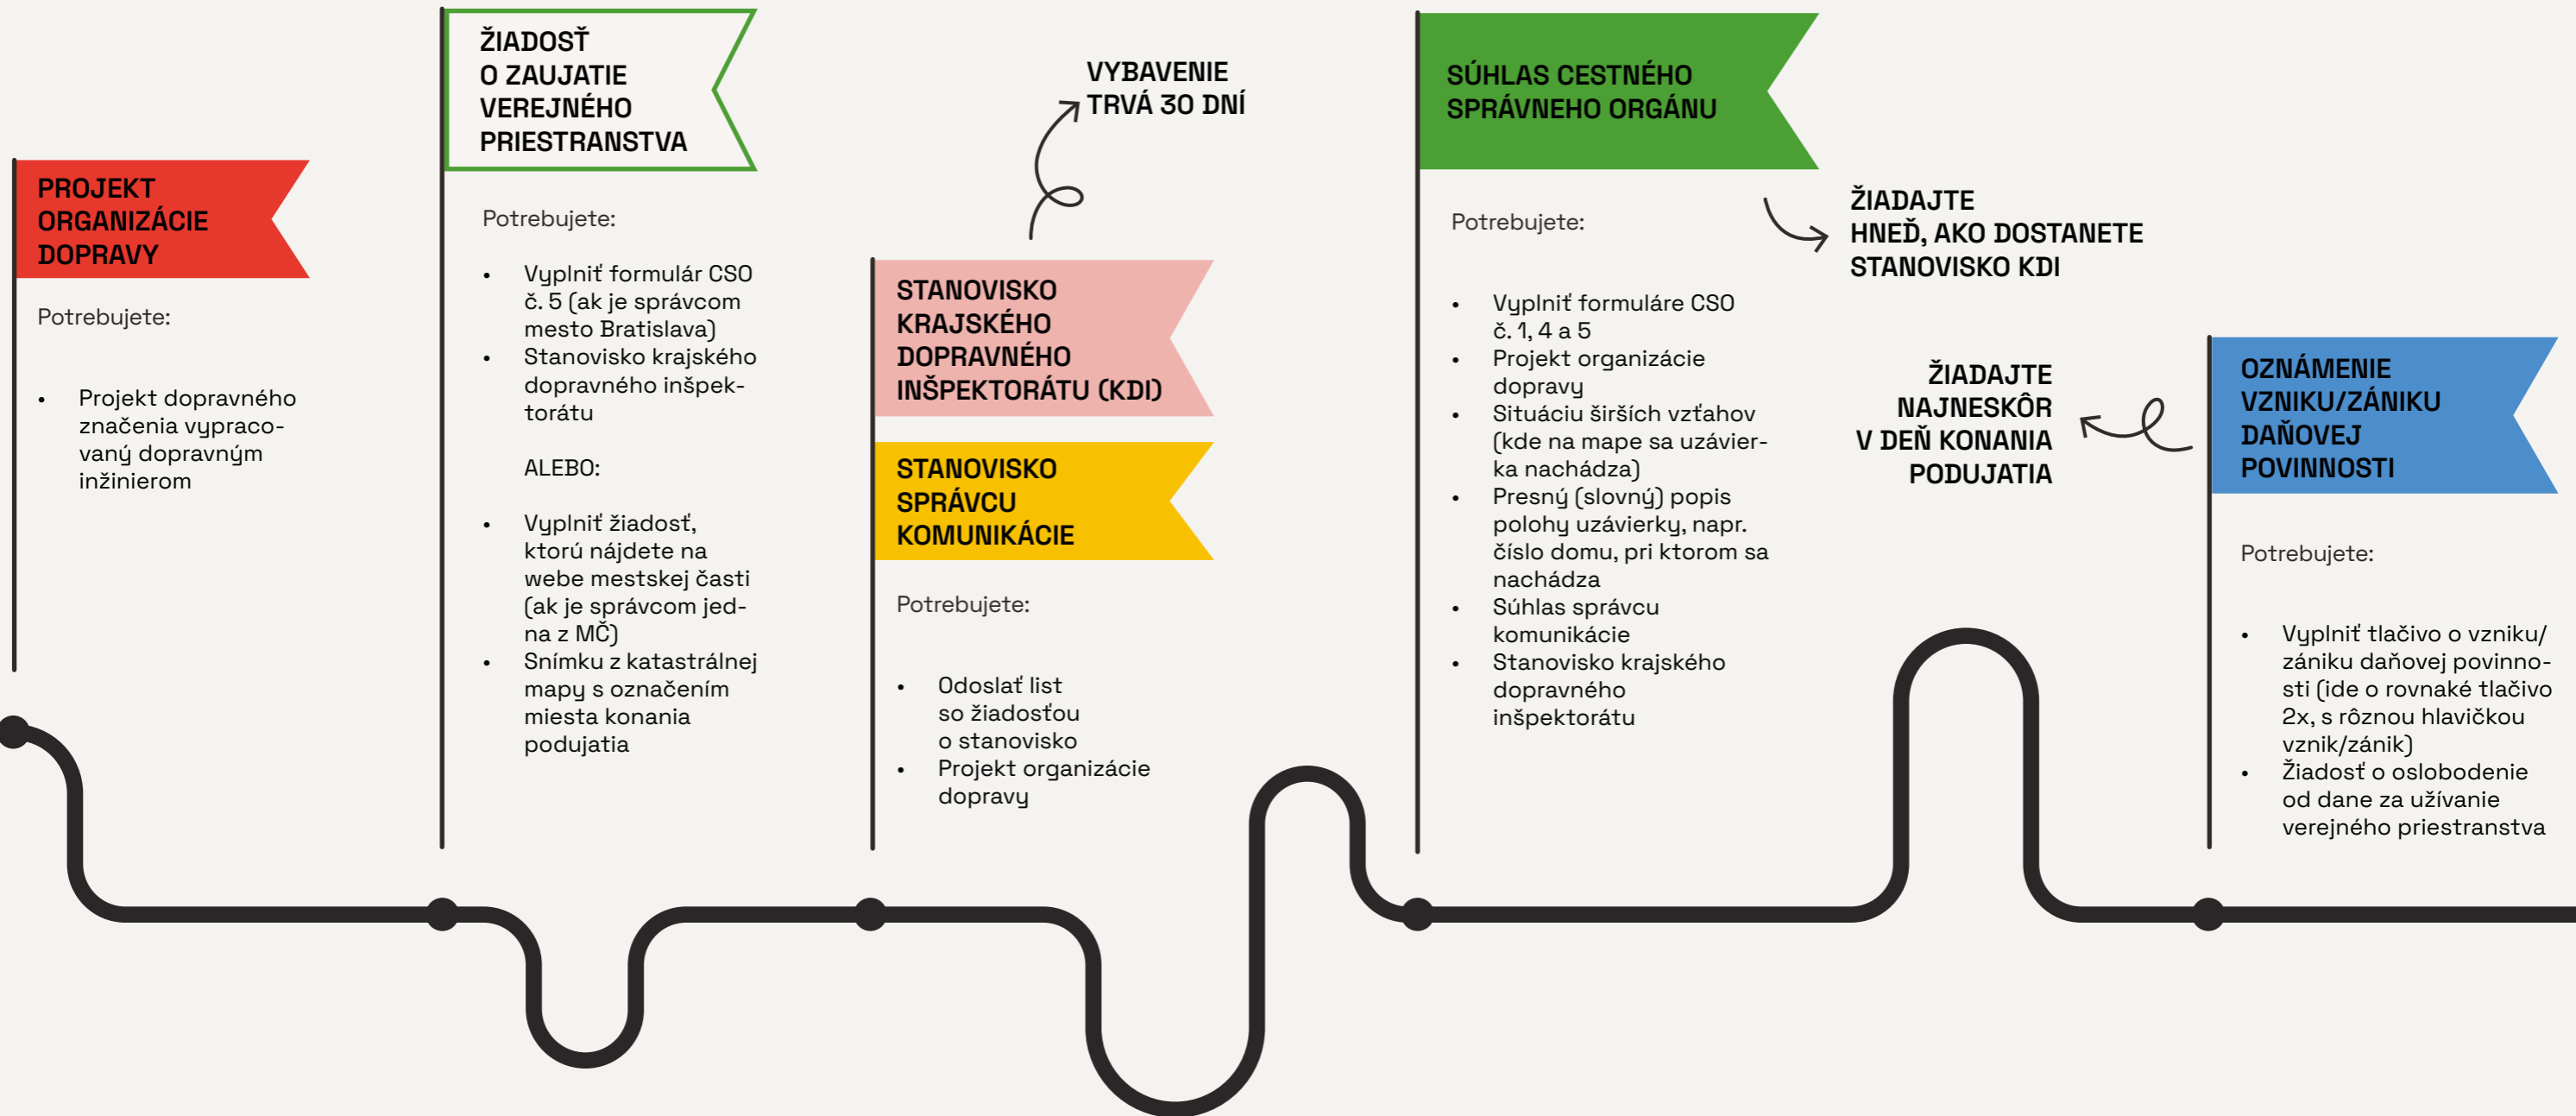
PROJEKT ORGANIZÁCIE DOPRAVY

Potrebujete:

• Projekt dopravného značenia vypracovaný dopravným inžinierom

ŽIADOSŤ O ZAUJATIE VEREJNÉHO PRIESTRANSTVA

Potrebujete:

• Vyplniť formulár CSO č. 5 (ak je správcom mesto Bratislava)
• Stanovisko krajského dopravného inšpektorátu

ALEBO:

• Vyplniť žiadosť, ktorú nájdete na webe mestskej časti (ak je správcom jedna z MČ)
• Snímku z katastrálnej mapy s označením miesta konania podujatia

VYBAVENIE TRVÁ 30 DNÍ

STANOVISKO KRAJSKÉHO DOPRAVNÉHO INŠPEKTORÁTU (KDI)

STANOVISKO SPRÁVCU KOMUNIKÁCIE

Potrebujete:

• Odoslať list so žiadosťou o stanovisko
• Projekt organizácie dopravy

SÚHLAS CESTNÉHO SPRÁVNEHO ORGÁNU

Potrebujete:

• Vyplniť formuláre CSO č. 1, 4 a 5
• Projekt organizácie dopravy
• Situáciu širších vzťahov (kde na mape sa uzávierka nachádza)
• Presný (slovný) popis polohy uzávierky, napr. číslo domu, pri ktorom sa nachádza
• Súhlas správcu komunikácie
• Stanovisko krajského dopravného inšpektorátu

ŽIADAJTE HNEĎ, AKO DOSTANETE STANOVISKO KDI

ŽIADAJTE NAJNESKÔR V DEŇ KONANIA PODUJATIA

OZNÁMENIE VZNIKU/ZÁNIKU DAŇOVEJ POVINNOSTI

Potrebujete:

• Vyplniť tlačivo o vzniku/zániku daňovej povinnosti (ide o rovnaké tlačivo 2x, s rôznou hlavičkou vznik/zánik)
• Žiadosť o oslobodenie od dane za užívanie verejného priestranstva